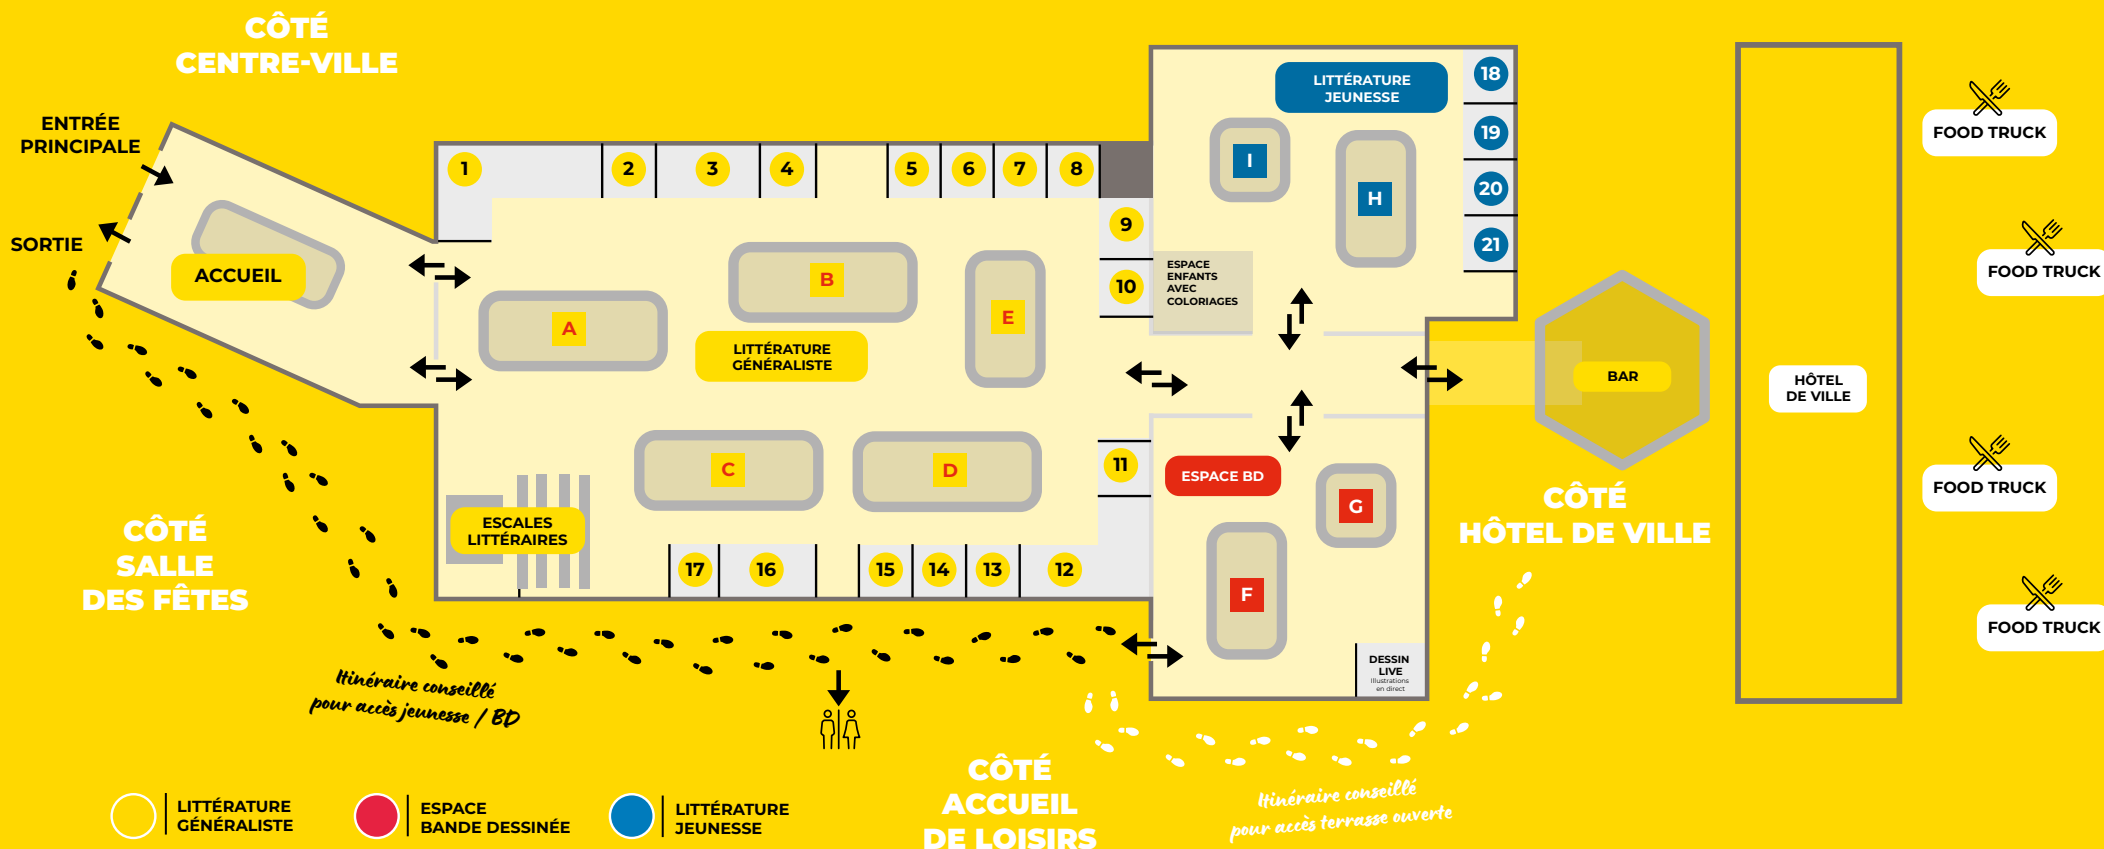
CÔTÉ
CENTRE-VILLE

ENTRÉE
PRINCIPALE

SORTIE

ACCUEIL

1 2 3 4 5 6 7 8

9

10

A

B

LITTÉRATURE
GÉNÉRALISTE

E

C

D

ESCALES
LITTÉRAIRES

17 16 15 14 13 12

11

LITTÉRATURE
JEUNESSE

18
19
20
21

I

H

ESPACE
ENFANTS
AVEC
COLORIAGES

ESPACE BD

G

F

DESSIN
LIVE
illustrations
en direct

BAR

CÔTÉ
HÔTEL DE VILLE

HÔTEL
DE VILLE

FOOD TRUCK
FOOD TRUCK
FOOD TRUCK
FOOD TRUCK

CÔTÉ
SALLE
DES FÊTES

Itinéraire conseillé
pour accès jeunesse / BD

CÔTÉ
ACCUEIL
DE LOISIRS

Itinéraire conseillé
pour accès terrasse ouverte

LITTÉRATURE
GÉNÉRALISTE

ESPACE
BANDE DESSINÉE

LITTÉRATURE
JEUNESSE